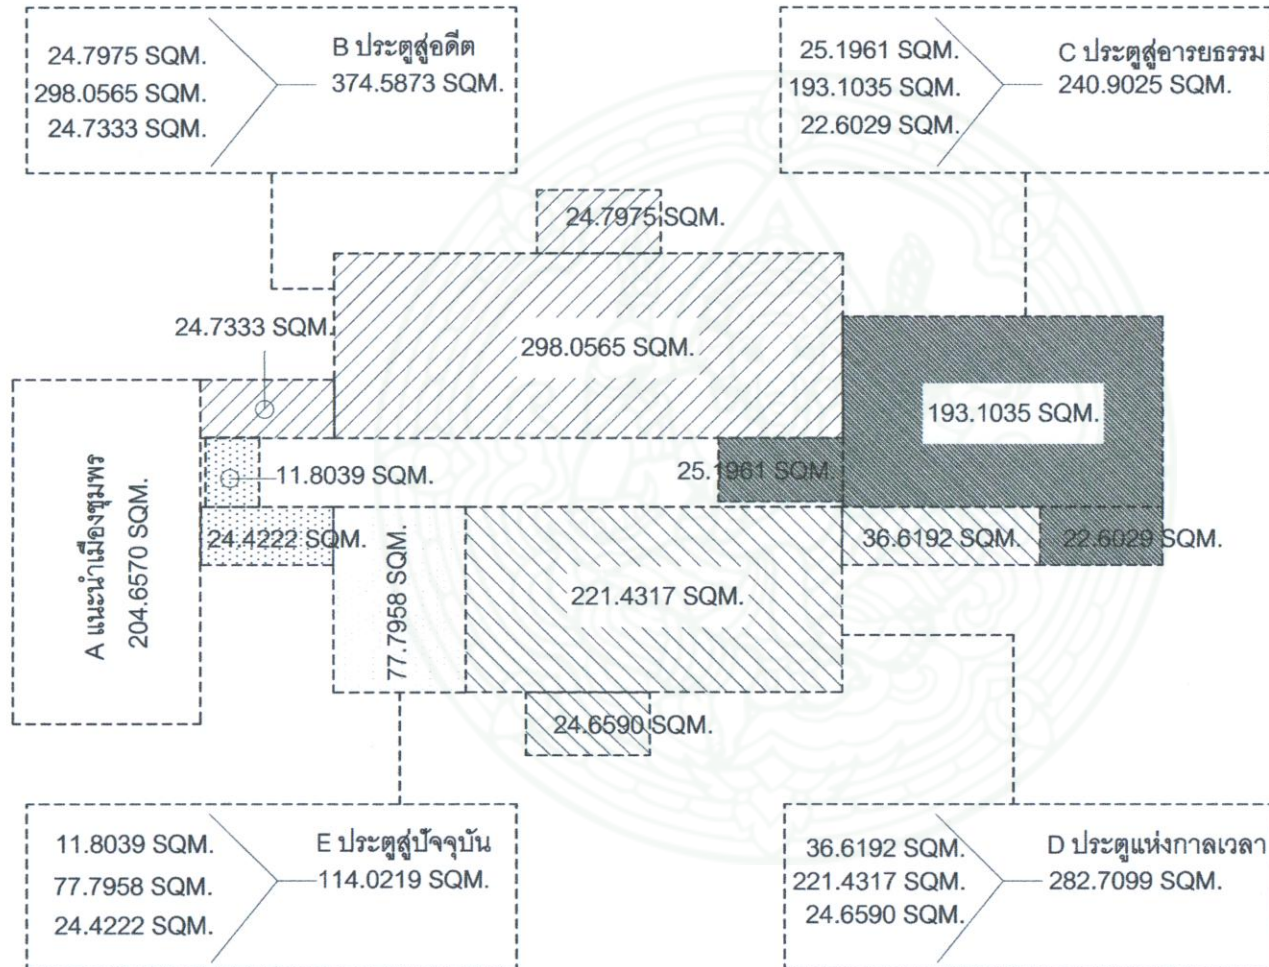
24.7975 SQM.
298.0565 SQM.
24.7333 SQM.

B ประตูสู่อดีต
374.5873 SQM.

25.1961 SQM.
193.1035 SQM.
22.6029 SQM.

C ประตูสู่อารยธรรม
240.9025 SQM.

24.7975 SQM.

24.7333 SQM.

298.0565 SQM.

193.1035 SQM.

A แนะนำเมืองชุมพร
204.6570 SQM.

11.8039 SQM.

25.1961 SQM.

24.4222 SQM.

77.7958 SQM.

221.4317 SQM.

36.6192 SQM.

22.6029 SQM.

24.6590 SQM.

11.8039 SQM.
77.7958 SQM.
24.4222 SQM.

E ประตูสู่ปัจจุบัน
114.0219 SQM.

36.6192 SQM.
221.4317 SQM.
24.6590 SQM.

D ประตูแห่งกาลเวลา
282.7099 SQM.